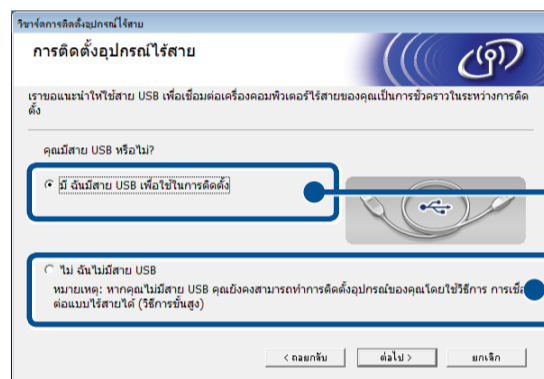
วิซาร์ดการติดตั้งอุปกรณ์ไร้สาย

การติดตั้งอุปกรณ์ไร้สาย

เราขอแนะนำให้ใช้สาย USB เพื่อเชื่อมต่อเครื่องคอมพิวเตอร์ไร้สายของคุณเป็นการชั่วคราวในระหว่างการติดตั้ง

คุณมีสาย USB หรือไม่?

มี ฉันมีสาย USB เพื่อใช้ในการติดตั้ง

ไม่ ฉันไม่มีสาย USB

หมายเหตุ: หากคุณไม่มีสาย USB คุณยังคงสามารถทำการติดตั้งอุปกรณ์ของคุณโดยใช้วิธีการ การเชื่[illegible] ต่อแบบไร้สายได้ (วิธีการขั้นสูง)

< ถอยกลับ

ต่อไป >

ยกเลิก